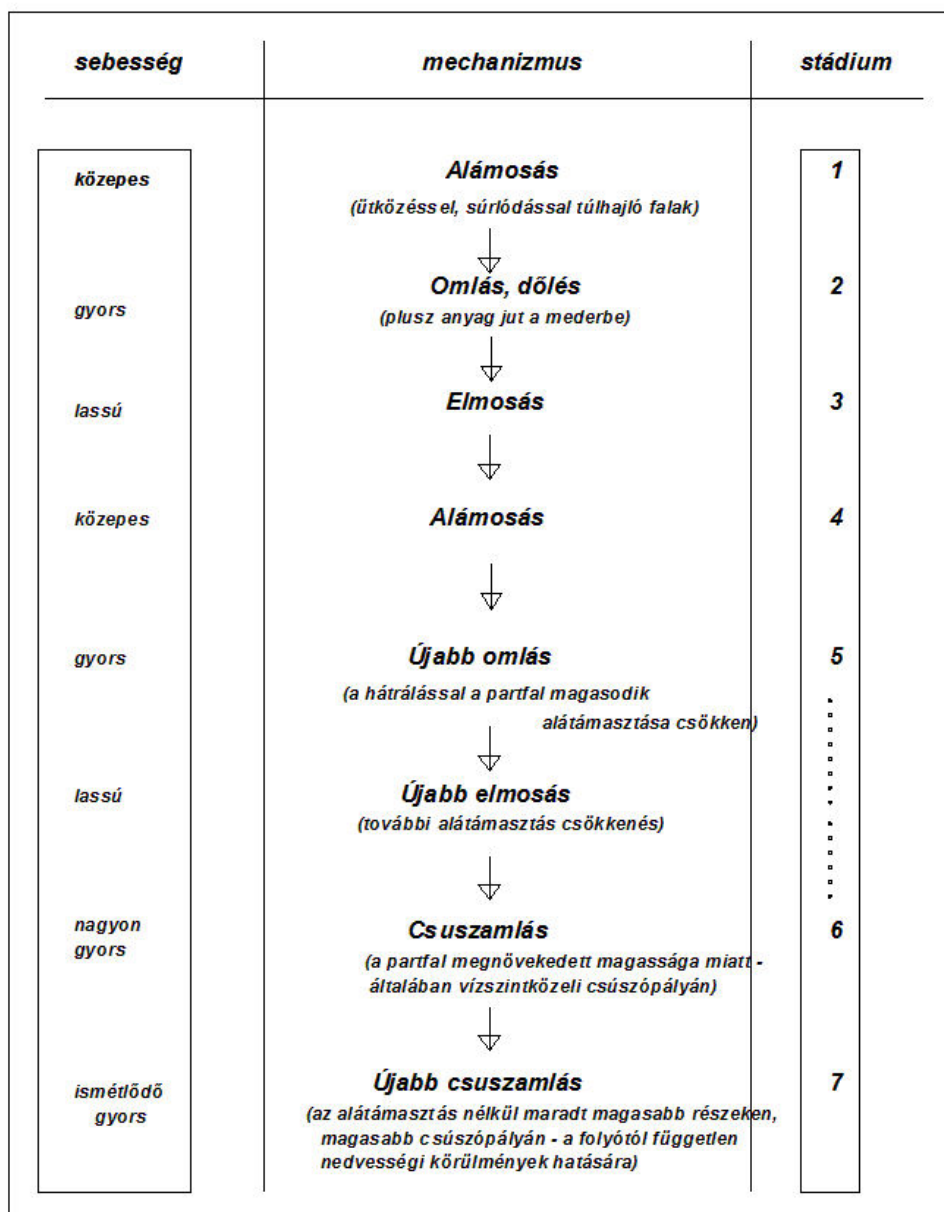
| sebesség | mechanizmus | stádium |
|---|---|---|
| közepes | Alámosás (ütközéssel, súrlódással túlhajló falak) | 1 |
| gyors | Omlás, dőlés (plusz anyag jut a mederbe) | 2 |
| lassú | Elmosás | 3 |
| közepes | Alámosás | 4 |
| gyors | Újabb omlás (a hátrálással a partfal magasodik alátámasztása csökken) | 5 |
| lassú | Újabb elmosás (további alátámasztás csökkenés) | |
| nagyon gyors | Csuszamlás (a partfal megnövekedett magassága miatt - általában vízszintközeli csúszópályán) | 6 |
| ismétlődő gyors | Újabb csuszamlás (az alátámasztás nélkül maradt magasabb részeken, magasabb csúszópályán - a folyótól független nedvességi körülmények hatására) | 7 |